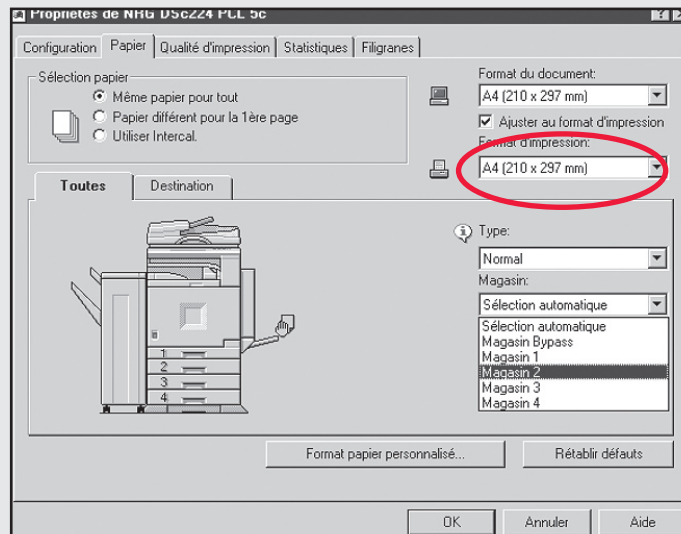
Propriétés de NRG DSc224 PCL 5c

Configuration | Papier | Qualité d'impression | Statistiques | Filigranes

Sélection papier
Même papier pour tout
Papier différent pour la 1ère page
Utiliser Intercal.

Format du document:
A4 (210 x 297 mm)
Ajuster au format d'impression
Format d'impression:
A4 (210 x 297 mm)

Toutes | Destination

1
2
3
4

Type:
Normal
Magasin:
Sélection automatique
Sélection automatique
Magasin Bypass
Magasin 1
Magasin 2
Magasin 3
Magasin 4

Format papier personnalisé...
Rétablir défauts

OK
Annuler
Aide